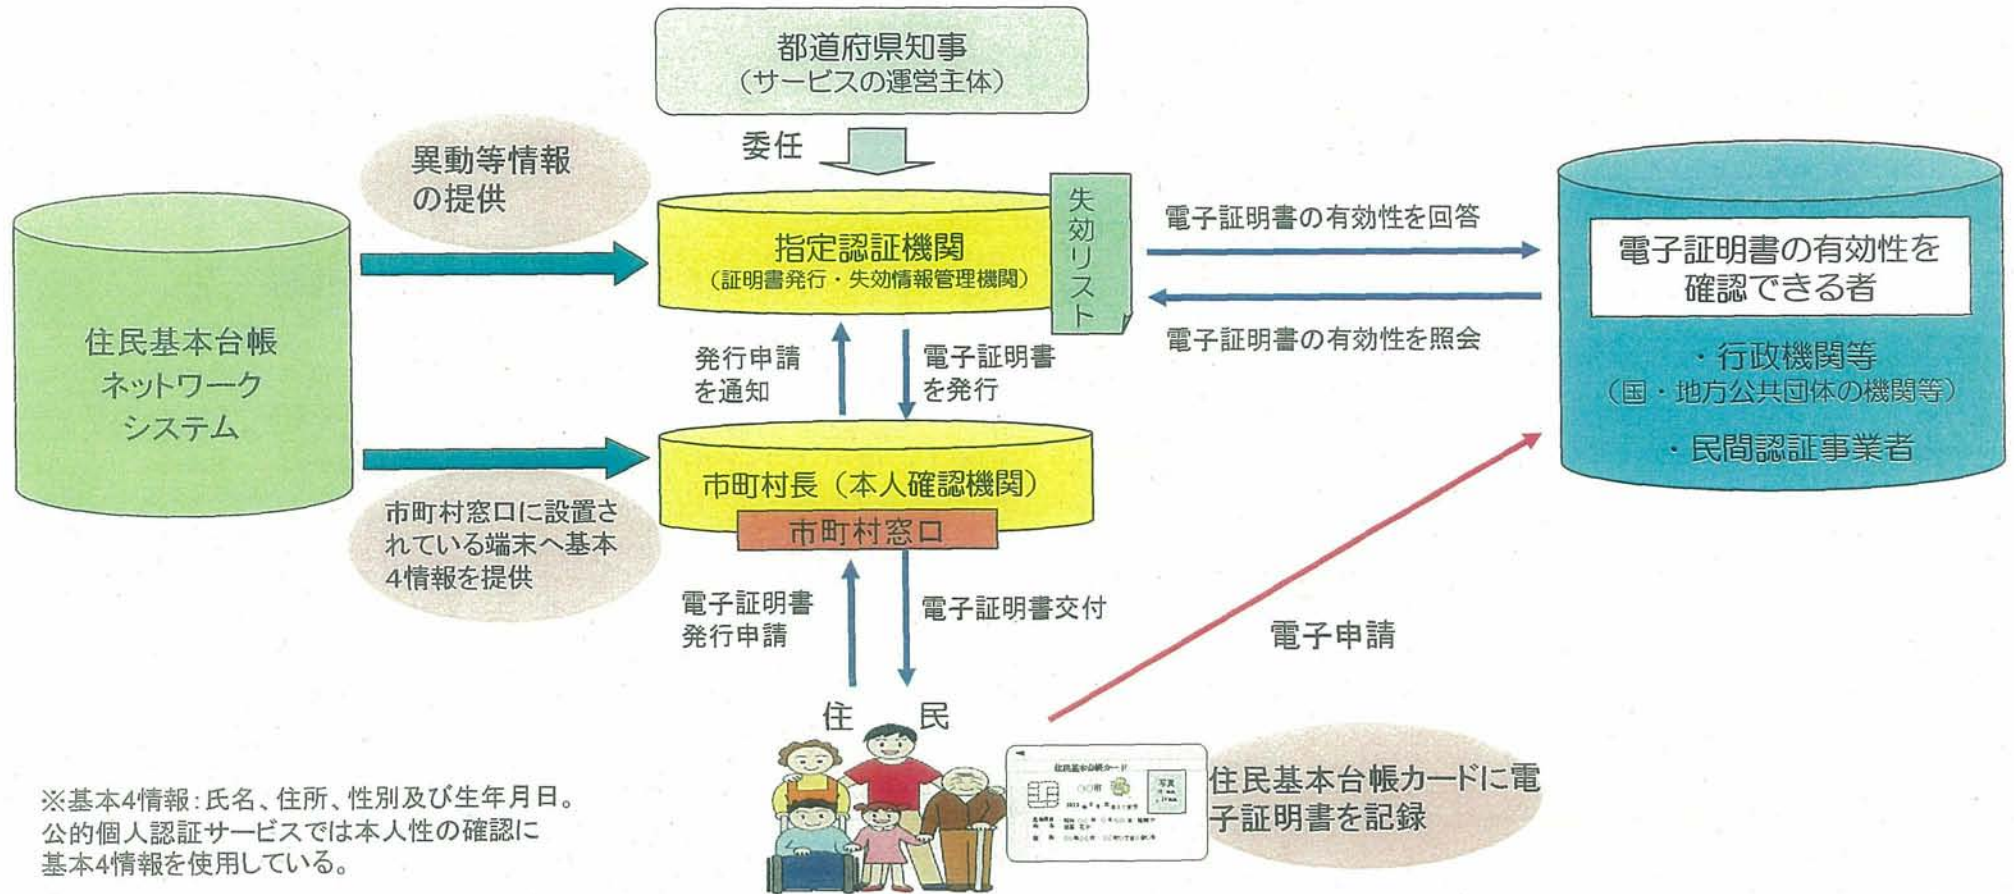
都道府県知事
（サービスの運営主体）

委任

異動等情報の提供

住民基本台帳ネットワークシステム

指定認証機関
（証明書発行・失効情報管理機関）

失効リスト

電子証明書の有効性を回答

電子証明書の有効性を照会

電子証明書の有効性を確認できる者

・行政機関等
（国・地方公共団体の機関等）

・民間認証事業者

発行申請を通知

電子証明書を発行

市町村長（本人確認機関）

市町村窓口

市町村窓口に設置されている端末へ基本4情報を提供

電子証明書発行申請

電子証明書交付

電子申請

住　民

住民基本台帳カード

写真

〇〇町

住民基本台帳カードに電子証明書を記録

※基本4情報：氏名、住所、性別及び生年月日。
公的個人認証サービスでは本人性の確認に基本4情報を使用している。